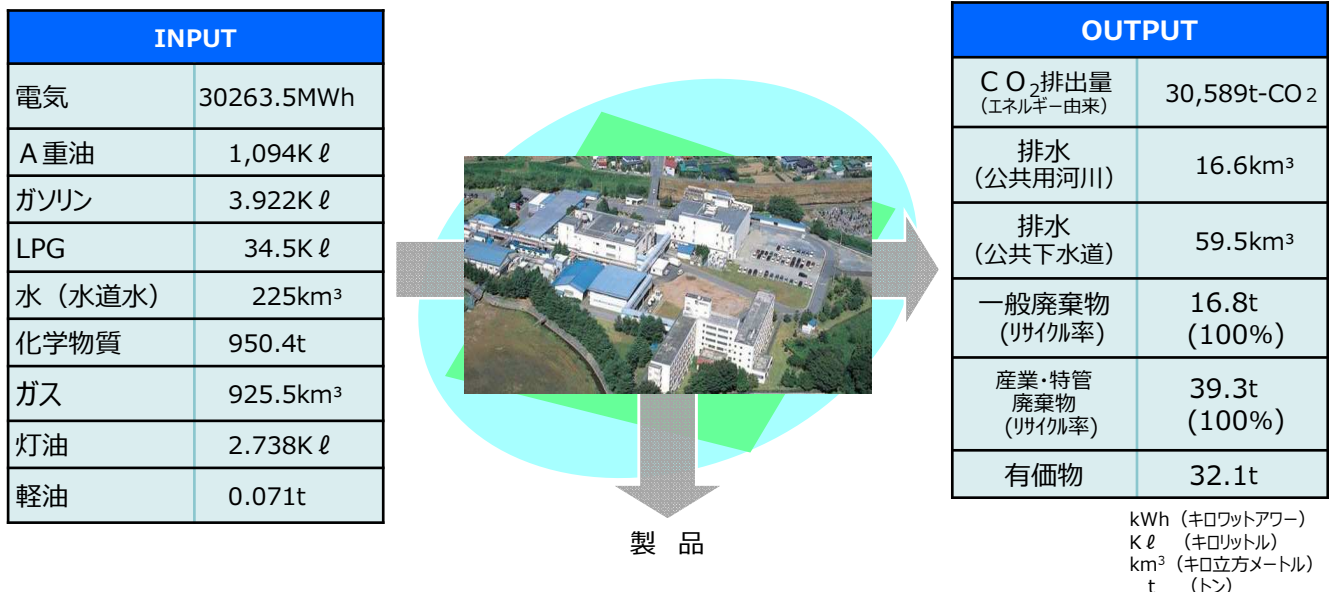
| INPUT | |
|---|---|
| 電気 | 30263.5MWh |
| A重油 | 1,094Kℓ |
| ガソリン | 3.922Kℓ |
| LPG | 34.5Kℓ |
| 水（水道水） | 225km³ |
| 化学物質 | 950.4t |
| ガス | 925.5km³ |
| 灯油 | 2.738Kℓ |
| 軽油 | 0.071t |

製 品

| OUTPUT | |
|---|---|
| $CO_2$排出量 (エネルギー由来) | 30,589t-$CO_2$ |
| 排水 (公共用河川) | 16.6km³ |
| 排水 (公共下水道) | 59.5km³ |
| 一般廃棄物 (リサイクル率) | 16.8t (100%) |
| 産業・特管 廃棄物 (リサイクル率) | 39.3t (100%) |
| 有価物 | 32.1t |

kWh（キロワットアワー）
Kℓ （キロリットル）
km³（キロ立方メートル）
t （トン）